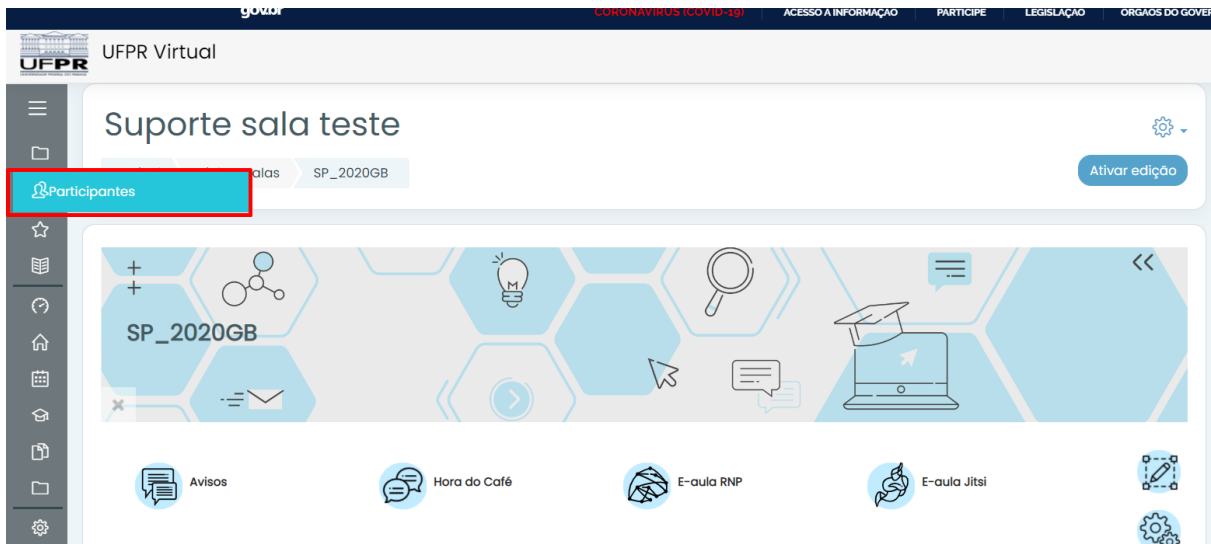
gov.br

CORONAVÍRUS (COVID-19) | ACESSO À INFORMAÇÃO | PARTICIPE | LEGISLAÇÃO | ÓRGÃOS DO GOVER

UFPR

UFPR Virtual

Suporte sala teste

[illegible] alas SP_2020GB

Participantes

Ativar edição

SP_2020GB

Avisos

Hora do Café

E-aula RNP

E-aula Jitsi